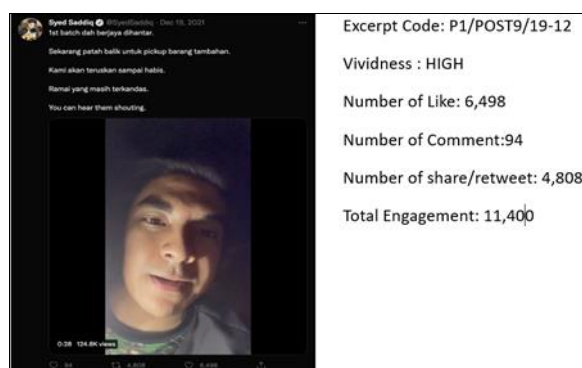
Syed Saddiq @SyedSaddiq · Dec 19, 2021
1st batch dah berjaya dihantar.

Sekarang patah balik untuk pickup barang tambahan.

Kami akan teruskan sampai habis.

Ramai yang masih terkandas.

You can hear them shouting.

0:28 124.8K views

94 4,808 6,498

Excerpt Code: P1/POST9/19-12

Vividness : HIGH

Number of Like: 6,498

Number of Comment:94

Number of share/retweet: 4,808

Total Engagement: 11,400